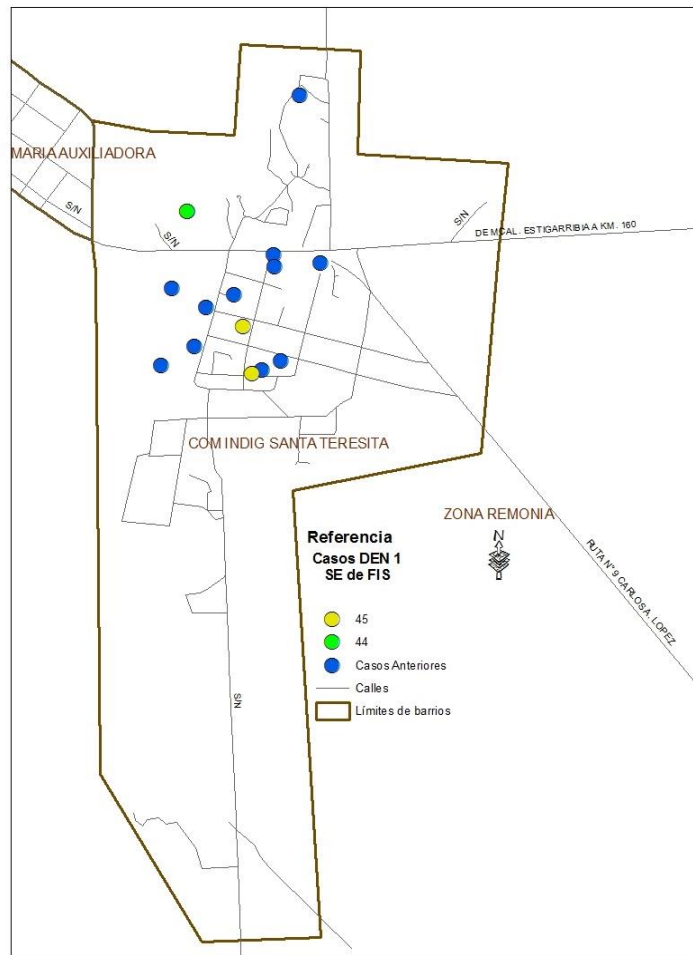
MARIA AUXILIADORA

S/N

S/N

S/N

DE MCAL. ESTIGARRIBIA A KM. 160

COM INDIG SANTA TERESITA

ZONA REMONIA

RUTA N° 9 CARLOS A. LOPEZ

N

Referencia
Casos DEN 1
SE de FIS

45
44
Casos Anteriores
Calles
Límites de barrios

S/N